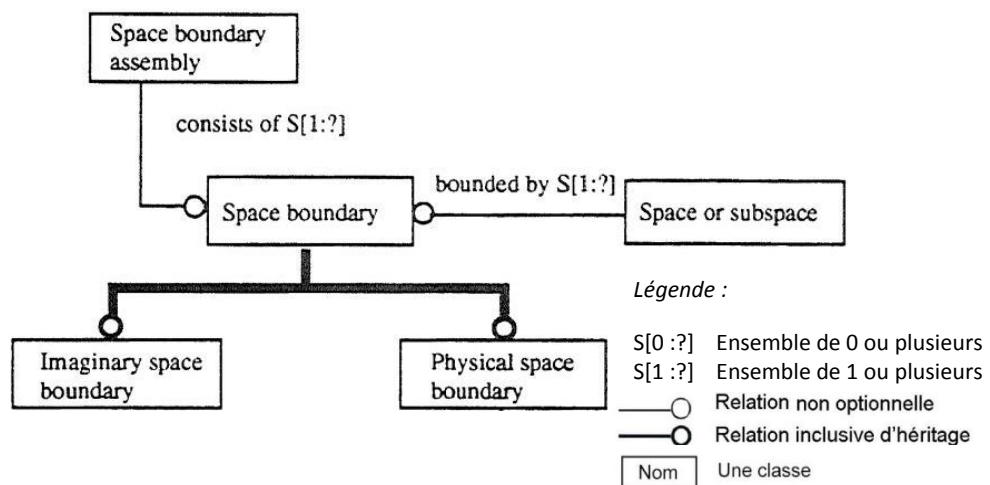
Space boundary assembly

consists of S[1:?]

Space boundary

bounded by S[1:?]

Space or subspace

Imaginary space boundary

Physical space boundary

*Légende :*

S[0 :?] Ensemble de 0 ou plusieurs
S[1 :?] Ensemble de 1 ou plusieurs
Relation non optionnelle
Relation inclusive d'héritage
Nom Une classe